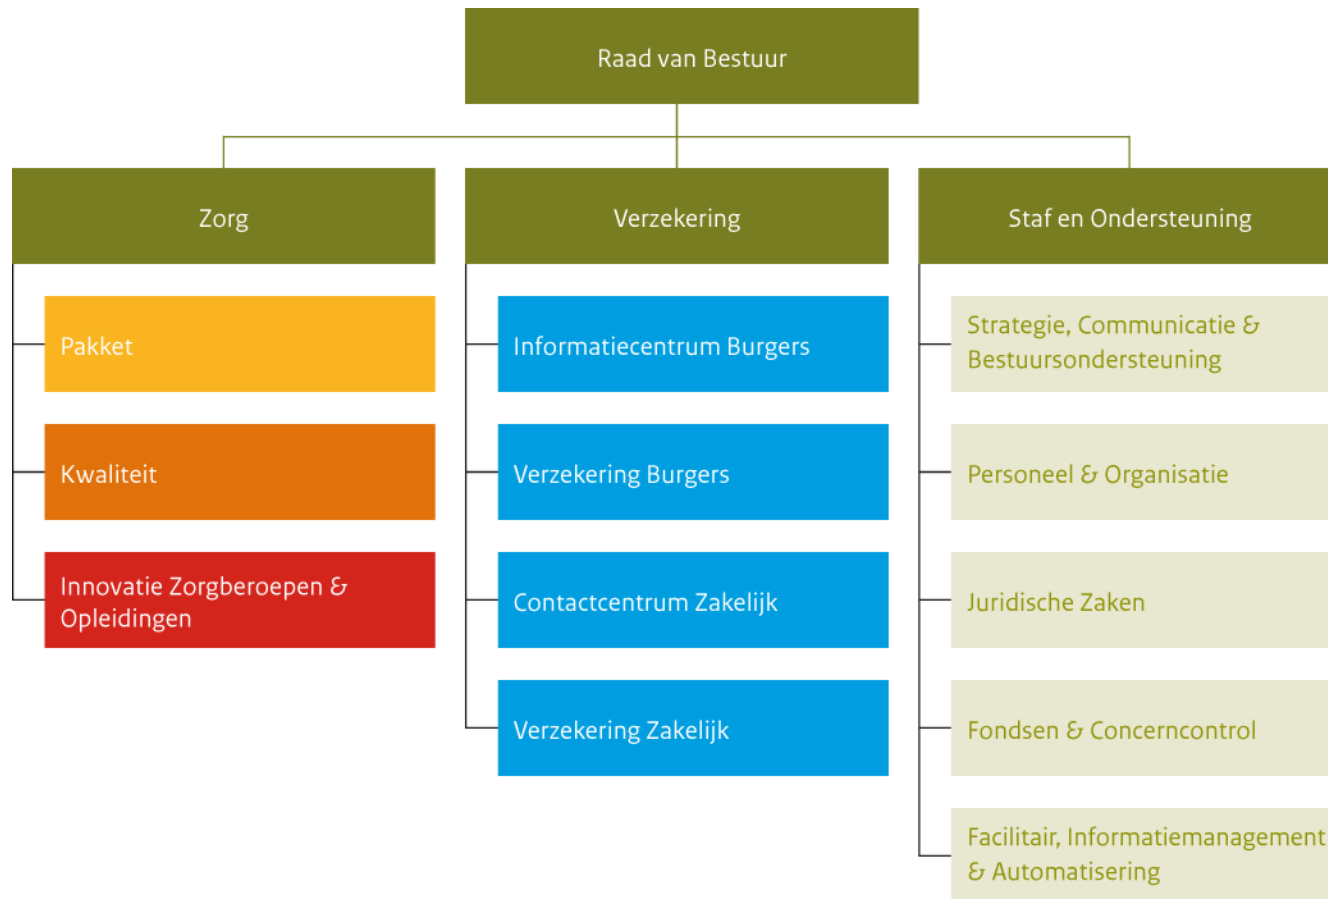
Raad van Bestuur

Zorg

Pakket

Kwaliteit

Innovatie Zorgberoepen & Opleidingen

Verzekering

Informatiecentrum Burgers

Verzekering Burgers

Contactcentrum Zakelijk

Verzekering Zakelijk

Staf en Ondersteuning

Strategie, Communicatie & Bestuursondersteuning

Personeel & Organisatie

Juridische Zaken

Fondsen & Concerncontrol

Facilitair, Informatiemanagement & Automatisering